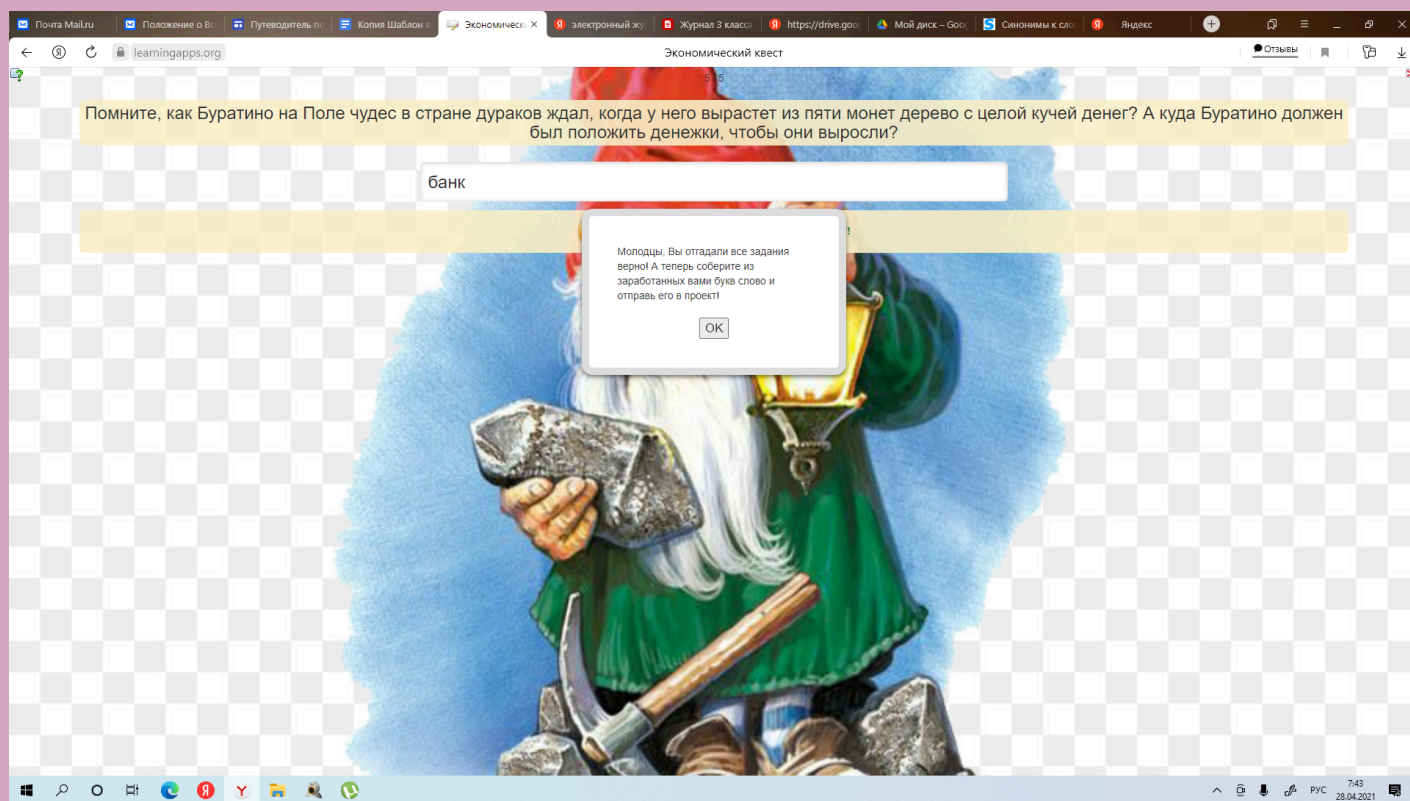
Почта Mail.ru | Положение о Во | Путеводитель по | Копия Шаблон | Экономическ × | электронный жу | Журнал 3 класса | https://drive.goog | Мой диск – Goog | Синонимы к сло | Яндекс

learningapps.org Экономический квест Отзывы

5/5

Помните, как Буратино на Поле чудес в стране дураков ждал, когда у него вырастет из пяти монет дерево с целой кучей денег? А куда Буратино должен был положить денежки, чтобы они выросли?

банк

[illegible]!

Молодцы, Вы отгадали все задания верно! А теперь соберите из заработанных вами букв слово и отправь его в проект!

OK

РУС 7:43 28.04.2021